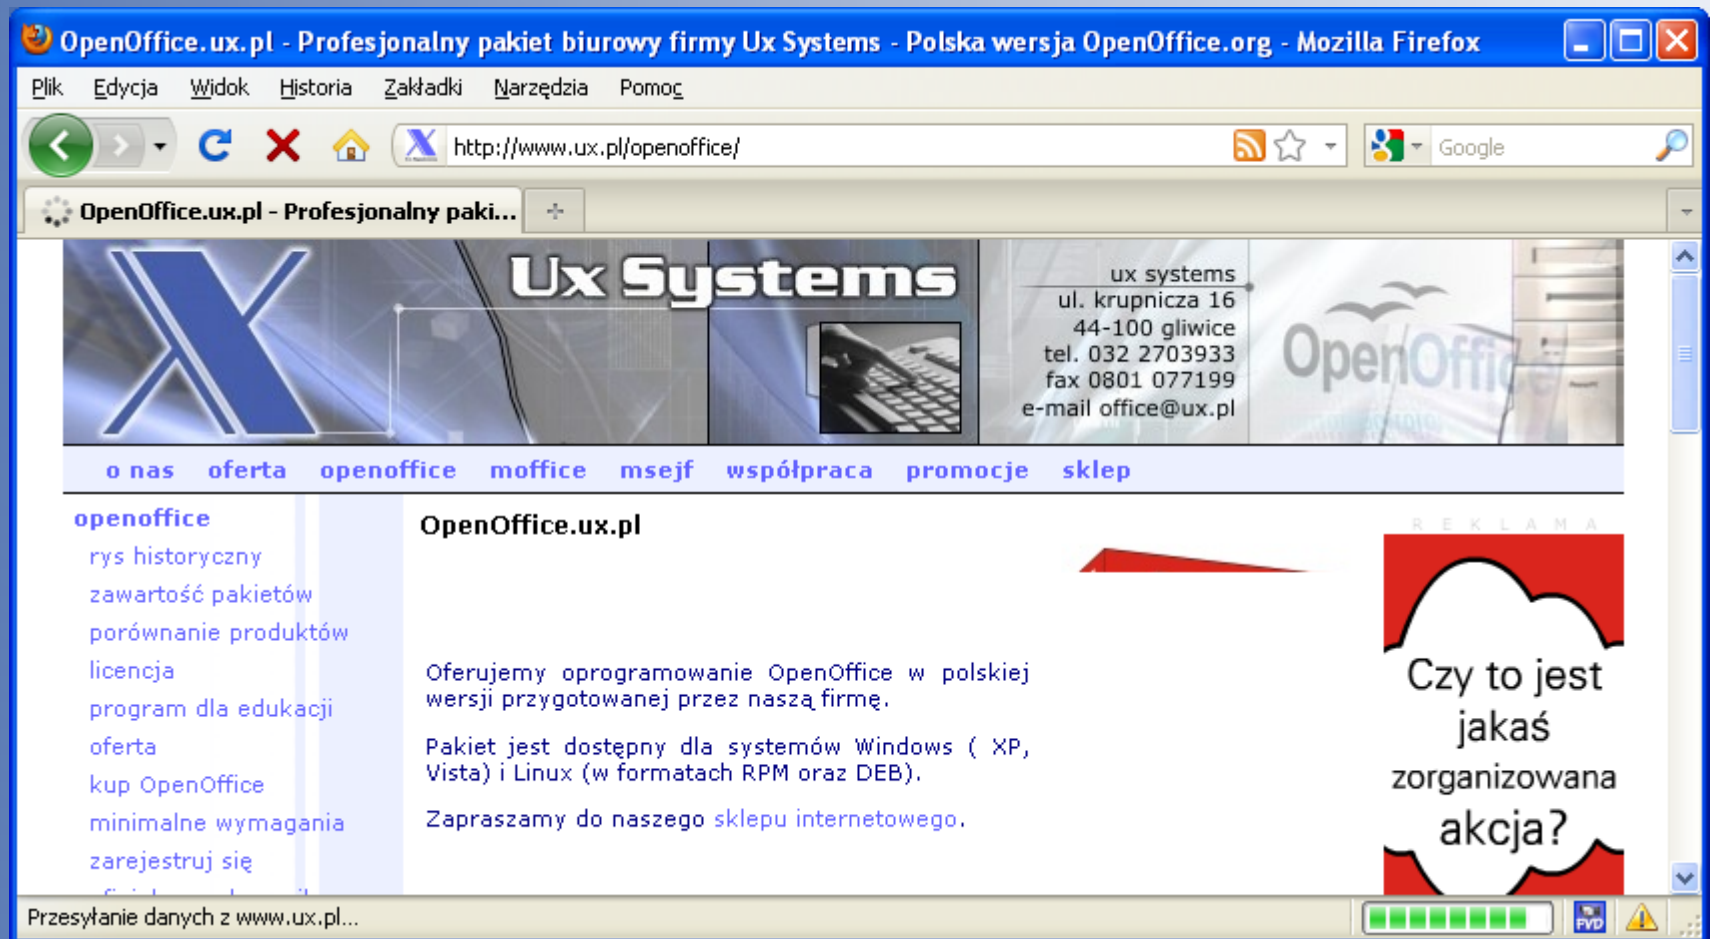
OpenOffice.ux.pl - Profesjonalny pakiet biurowy firmy Ux Systems - Polska wersja OpenOffice.org - Mozilla Firefox

Plik Edycja Widok Historia Zakładki Narzędzia Pomoc

http://www.ux.pl/openoffice/

Google

OpenOffice.ux.pl - Profesjonalny paki...

Ux Systems

ux systems
ul. krupnicza 16
44-100 gliwice
tel. 032 2703933
fax 0801 077199
e-mail office@ux.pl

OpenOffice

o nas oferta openoffice moffice msejf współpraca promocje sklep

openoffice
rys historyczny
zawartość pakietów
porównanie produktów
licencja
program dla edukacji
oferta
kup OpenOffice
minimalne wymagania
zarejestruj się

OpenOffice.ux.pl

Oferujemy oprogramowanie OpenOffice w polskiej wersji przygotowanej przez naszą firmę.

Pakiet jest dostępny dla systemów Windows ( XP, Vista) i Linux (w formatach RPM oraz DEB).

Zapraszamy do naszego sklepu internetowego.

REKLAMA

Czy to jest jakaś zorganizowana akcja?

Przesyłanie danych z www.ux.pl...